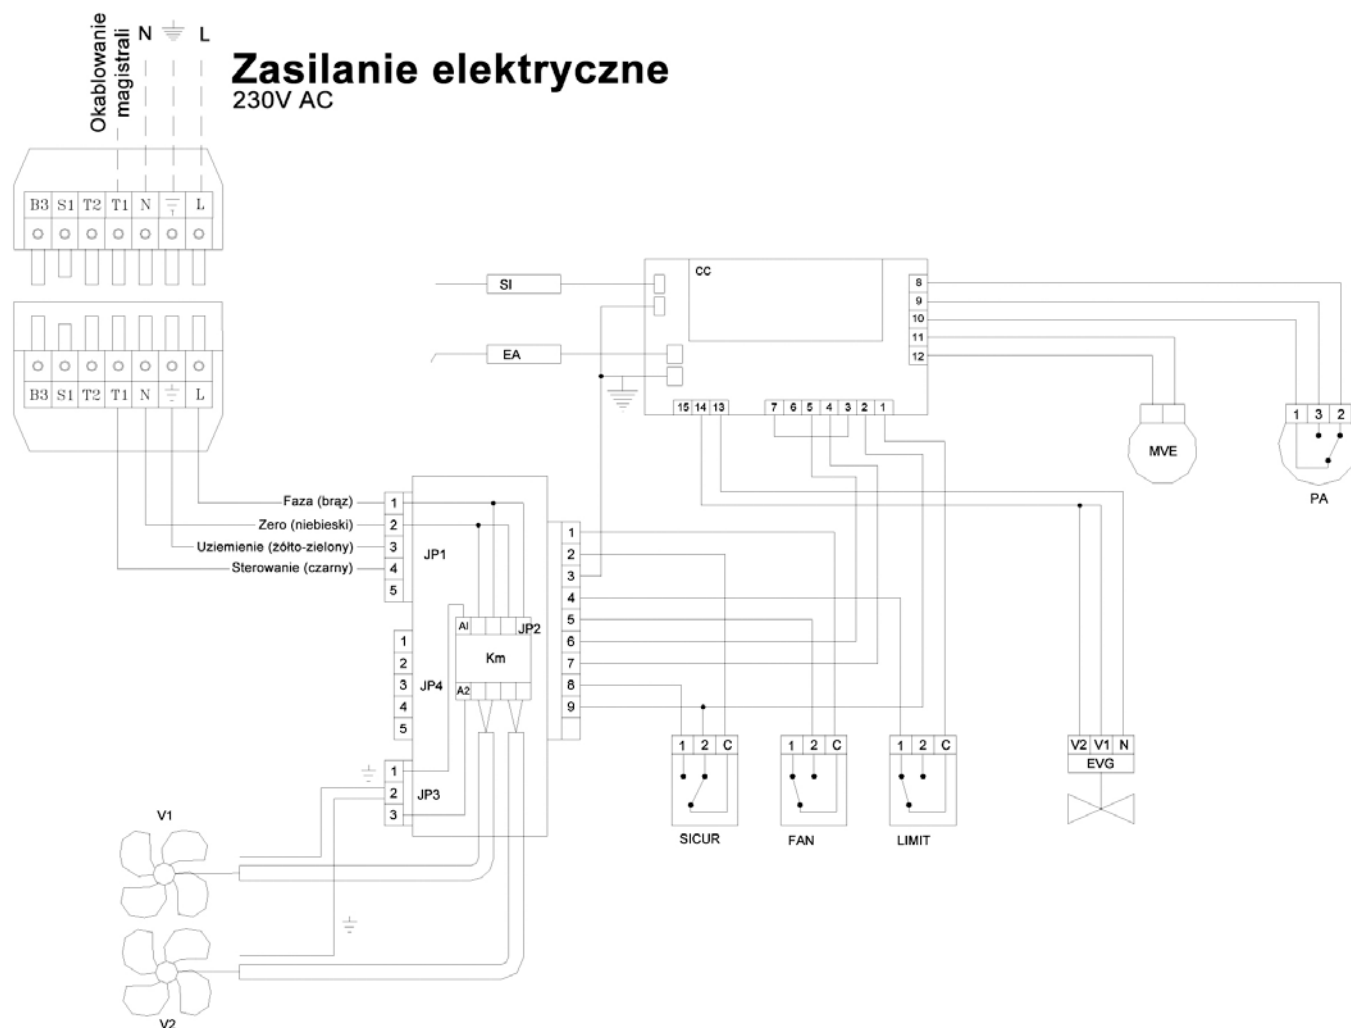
Okablowanie magistrali N L

Zasilanie elektryczne
230V AC

B3 S1 T2 T1 N L

B3 S1 T2 T1 N L

SI

EA

CC

8
9
10
11
12

15 14 13

7 6 5 4 3 2 1

MVE

1 3 2

PA

Faza (brąz) 1
Zero (niebieski) 2
Uziemienie (żółto-zielony) 3
Sterowanie (czarny) 4
5

JP1

1
2
3
4
5
6
7
8
9

A1 JP2
Km
A2

1
2
3 JP4
4
5

1
2 JP3
3

V1

V2

1 2 C
SICUR

1 2 C
FAN

1 2 C
LIMIT

V2 V1 N
EVG